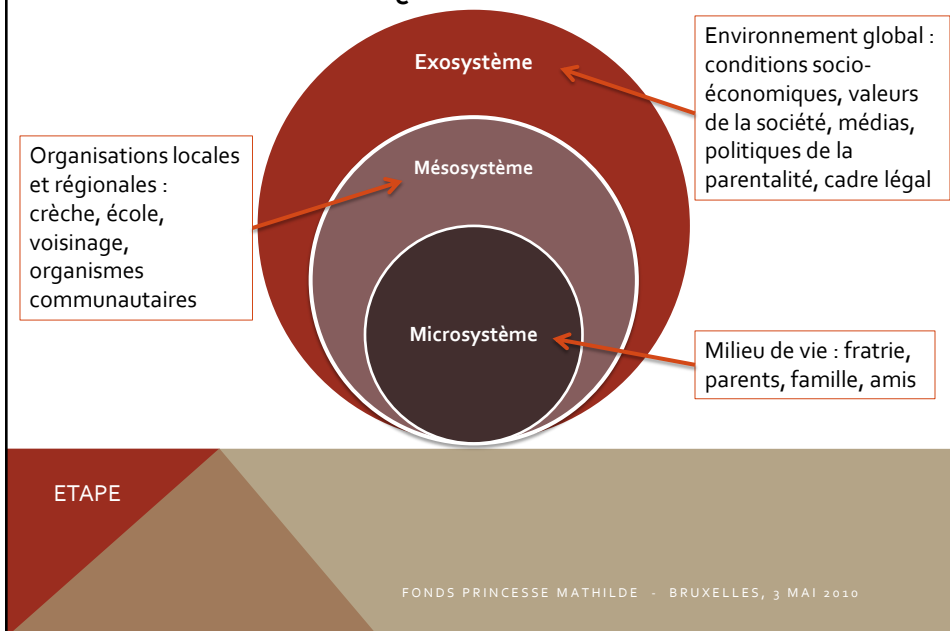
Exosystème

Environnement global : conditions socio-économiques, valeurs de la société, médias, politiques de la parentalité, cadre légal

Organisations locales et régionales : crèche, école, voisinage, organismes communautaires

Mésosystème

Microsystème

Milieu de vie : fratrie, parents, famille, amis

ETAPE

FONDS PRINCESSE MATHILDE - BRUXELLES, 3 MAI 2010